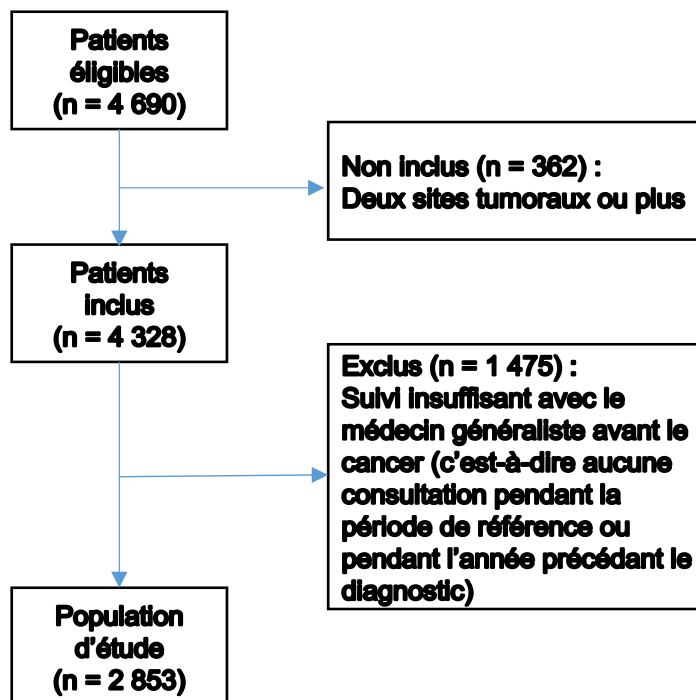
Patients éligibles (n = 4 690)

Non inclus (n = 362) : Deux sites tumoraux ou plus

Patients inclus (n = 4 328)

Exclus (n = 1 475) : Suivi insuffisant avec le médecin généraliste avant le cancer (c'est-à-dire aucune consultation pendant la période de référence ou pendant l'année précédant le diagnostic)

Population d'étude (n = 2 853)